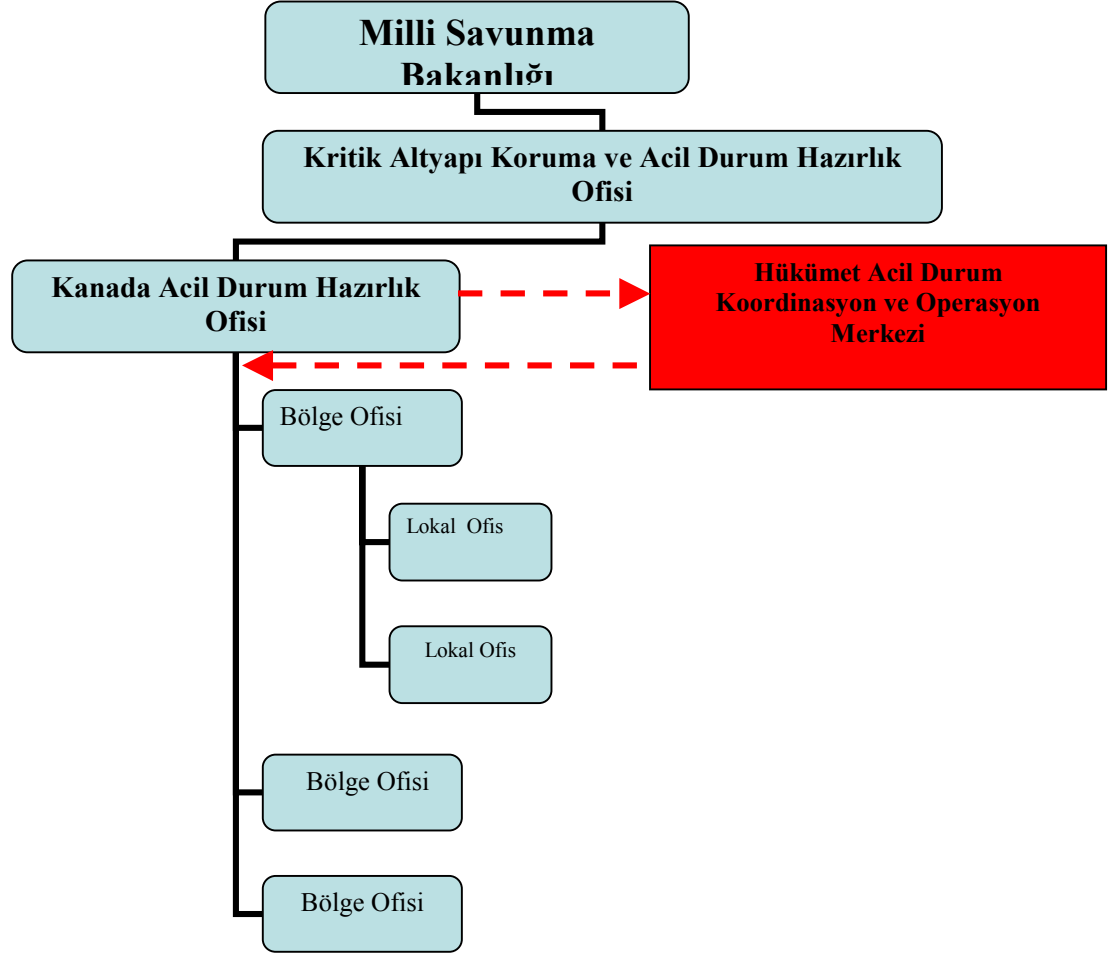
Milli Savunma Bakanlığı

Kritik Altyapı Koruma ve Acil Durum Hazırlık Ofisi

Kanada Acil Durum Hazırlık Ofisi

Hükümet Acil Durum Koordinasyon ve Operasyon Merkezi

Bölge Ofisi

Lokal Ofis

Lokal Ofis

Bölge Ofisi

Bölge Ofisi